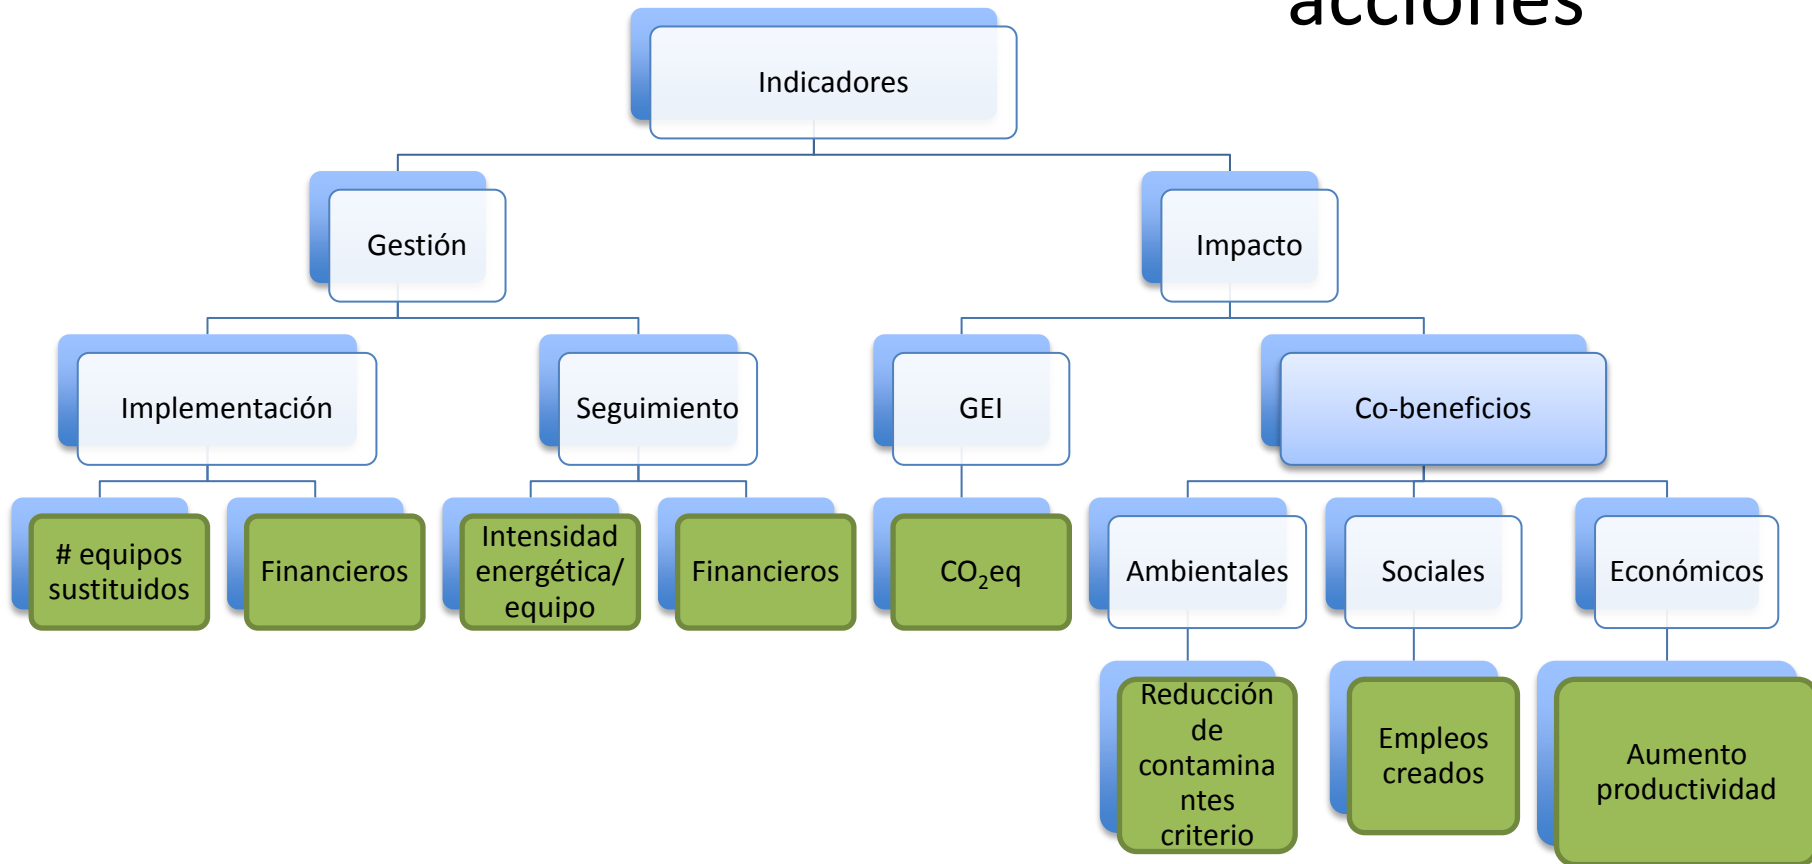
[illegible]acciones

Indicadores

Gestión

Impacto

Implementación

Seguimiento

GEI

Co-beneficios

# equipos sustituidos

Financieros

Intensidad energética/ equipo

Financieros

$CO_2eq$

Ambientales

Sociales

Económicos

Reducción de contaminantes criterio

Empleos creados

Aumento productividad